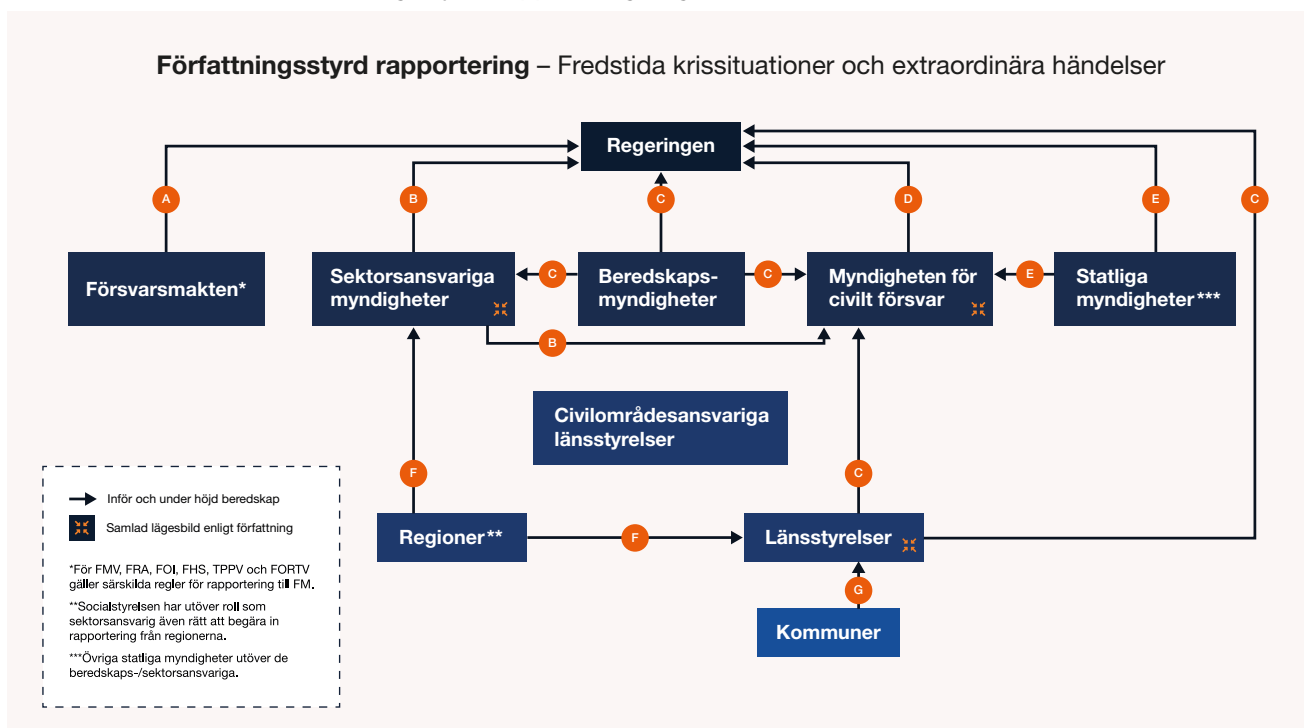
**Författningsstyrd rapportering** – Fredstida krissituationer och extraordinära händelser

Regeringen

A

B

C

D

E

C

Försvarsmakten*

Sektorsansvariga myndigheter

C

Beredskaps-myndigheter

C

Myndigheten för civilt försvar

E

Statliga myndigheter***

B

Civilområdesansvariga länsstyrelser

F

C

Regioner**

F

Länsstyrelser

G

Kommuner

Inför och under höjd beredskap

Samlad lägesbild enligt författning

*För FMV, FRA, FOI, FHS, TPPV och FORTV gäller särskilda regler för rapportering till FM.

**Socialstyrelsen har utöver roll som sektorsansvarig även rätt att begära in rapportering från regionerna.

***Övriga statliga myndigheter utöver de beredskaps-/sektorsansvariga.